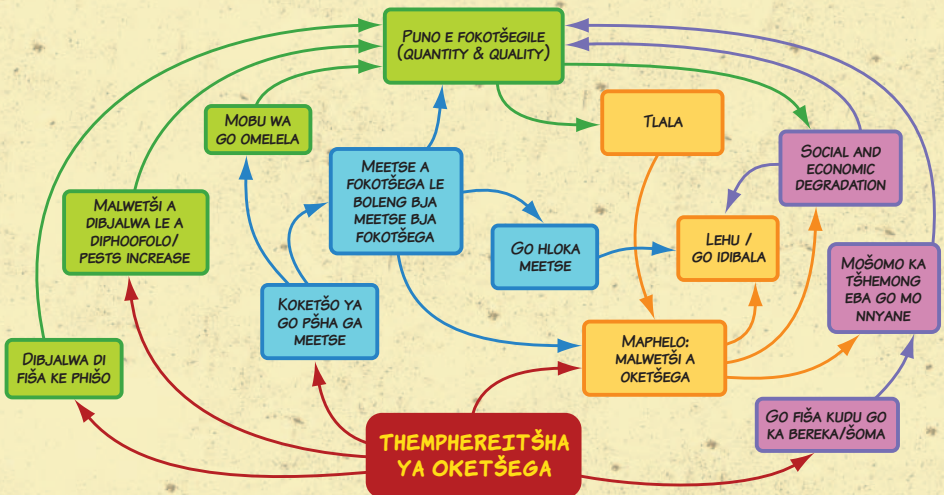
Puno e fokotšegile (quantity & quality)

Mobu wa go omelela

Tlala

Social and economic degradation

Malwetši a dibjalwa le a diphoofolo/ pests increase

Meetse a fokotšega le boleng bja meetse bja fokotšega

Go hloka meetse

Lehu / go idibala

Mošomo ka tšhemong eba go mo nnyane

Koketšo ya go pšha ga meetse

Dibjalwa di fiša ke phišo

Maphelo: malwetši a oketšega

Go fiša kudu go ka bereka/šoma

Themphereitšha ya oketšega